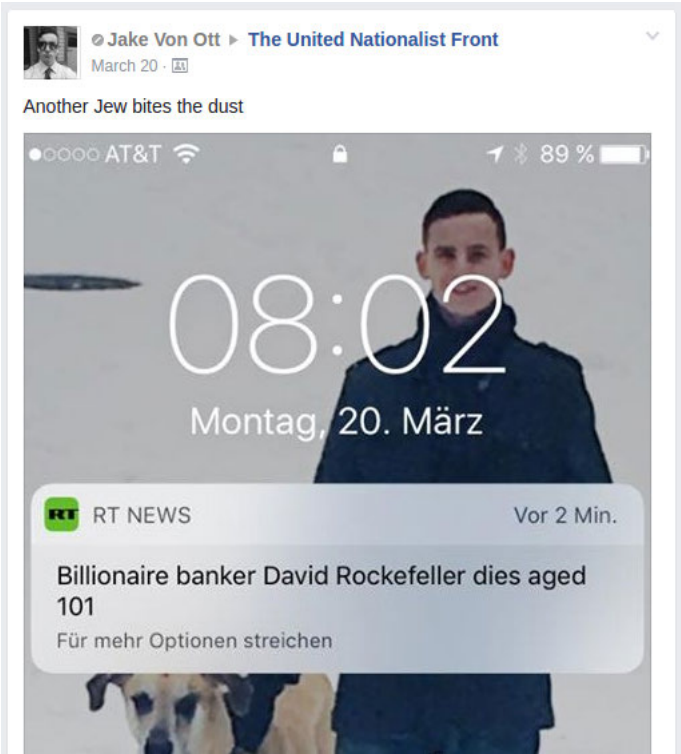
Jake Von Ott ▸ The United Nationalist Front
March 20 ·

Another Jew bites the dust

●○○○○ AT&T 89 %

08:02
Montag, 20. März

RT RT NEWS Vor 2 Min.
Billionaire banker David Rockefeller dies aged 101
Für mehr Optionen streichen